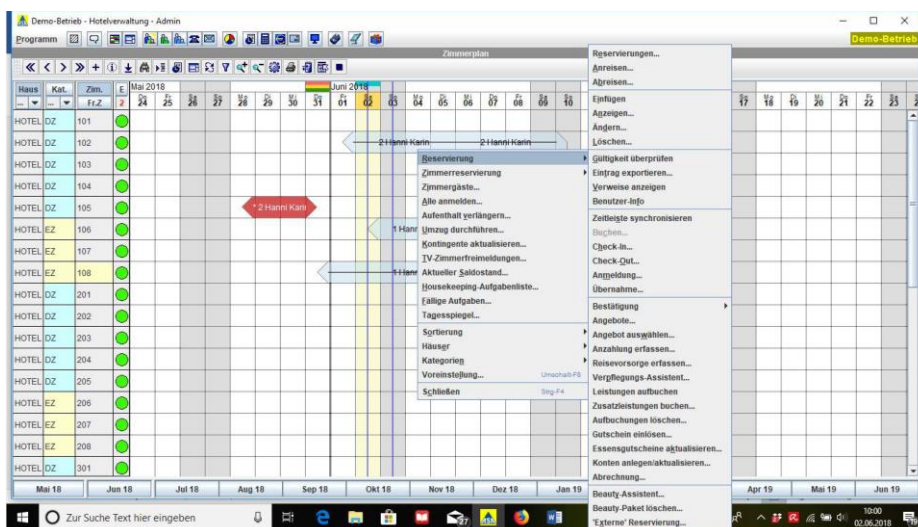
Demo-Betrieb - Hotelverwaltung - Admin

Programm

Demo-Betrieb

Zimmerplan

| Haus | Kat. | Zim. | E |
|---|---|---|---|
| ... | ... | Fr.Z | 2 |
| HOTEL | DZ | 101 | |
| HOTEL | DZ | 102 | |
| HOTEL | DZ | 103 | |
| HOTEL | DZ | 104 | |
| HOTEL | DZ | 105 | |
| HOTEL | EZ | 106 | |
| HOTEL | EZ | 107 | |
| HOTEL | EZ | 108 | |
| HOTEL | DZ | 201 | |
| HOTEL | DZ | 202 | |
| HOTEL | DZ | 203 | |
| HOTEL | DZ | 204 | |
| HOTEL | DZ | 205 | |
| HOTEL | EZ | 206 | |
| HOTEL | EZ | 207 | |
| HOTEL | EZ | 208 | |
| HOTEL | DZ | 301 | |

Mai 2018
Do 24 Fr 25 Sa 26 So 27 Mo 28 Di 29 Mi 30 Do 31
Juni 2018
Fr 01 Sa 02 So 03 Mo 04 Di 05 Mi 06 Do 07 Fr 08 Sa 09 So 10
So 17 Mo 18 Di 19 Mi 20 Do 21 Fr 22 Sa 23

2 Hanni Karin
2 Hanni Karin
* 2 Hanni Karin
1 Hann
1 Hann

Reservierung
Zimmerreservierung
Zimmergäste...
Alle anmelden...
Aufenthalt verlängern...
Umzug durchführen...
Kontingente aktualisieren...
TV-Zimmerfreimeldungen...
Aktueller Saldostand...
Housekeeping-Aufgabenliste...
Fällige Aufgaben...
Tagesspiegel...
Sortierung
Häuser
Kategorien
Voreinstellung... Umschalt-F8
Schließen Strg-F4

Reservierungen...
Anreisen...
Abreisen...
Einfügen
Anzeigen...
Ändern...
Löschen...
Gültigkeit überprüfen
Eintrag exportieren...
Verweise anzeigen
Benutzer-Info
Zeitleiste synchronisieren
Buchen...
Check-In...
Check-Out...
Anmeldung...
Übernahme...
Bestätigung
Angebote...
Angebot auswählen...
Anzahlung erfassen...
Reisevorsorge erfassen...
Verpflegungs-Assistent...
Leistungen aufbuchen
Zusatzleistungen buchen...
Aufbuchungen löschen...
Gutschein einlösen...
Essensgutscheine aktualisieren...
Konten anlegen/aktualisieren...
Abrechnung...
Beauty-Assistent...
Beauty-Paket löschen...
'Externe' Reservierung...

Mai 18 Jun 18 Jul 18 Aug 18 Sep 18 Okt 18 Nov 18 Dez 18 Jan 19 Apr 19 Mai 19 Jun 19

Zur Suche Text hier eingeben

10:00
02.06.2018